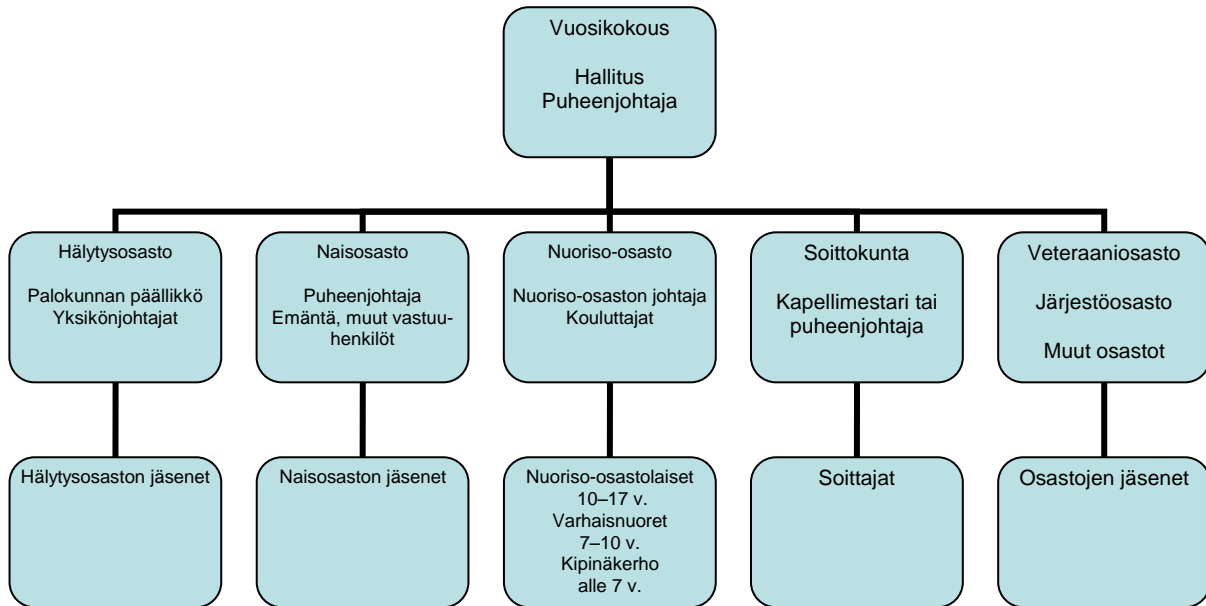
Vuosikokous

Hallitus
Puheenjohtaja

Hälytysosasto

Palokunnan päällikkö
Yksikönjohtajat

Naisosasto

Puheenjohtaja
Emäntä, muut vastuuhenkilöt

Nuoriso-osasto

Nuoriso-osaston johtaja
Kouluttajat

Soittokunta

Kapellimestari tai puheenjohtaja

Veteraaniosasto

Järjestöosasto

Muut osastot

Hälytysosaston jäsenet

Naisosaston jäsenet

Nuoriso-osastolaiset
10–17 v.
Varhaisnuoret
7–10 v.
Kipinäkerho
alle 7 v.

Soittajat

Osastojen jäsenet